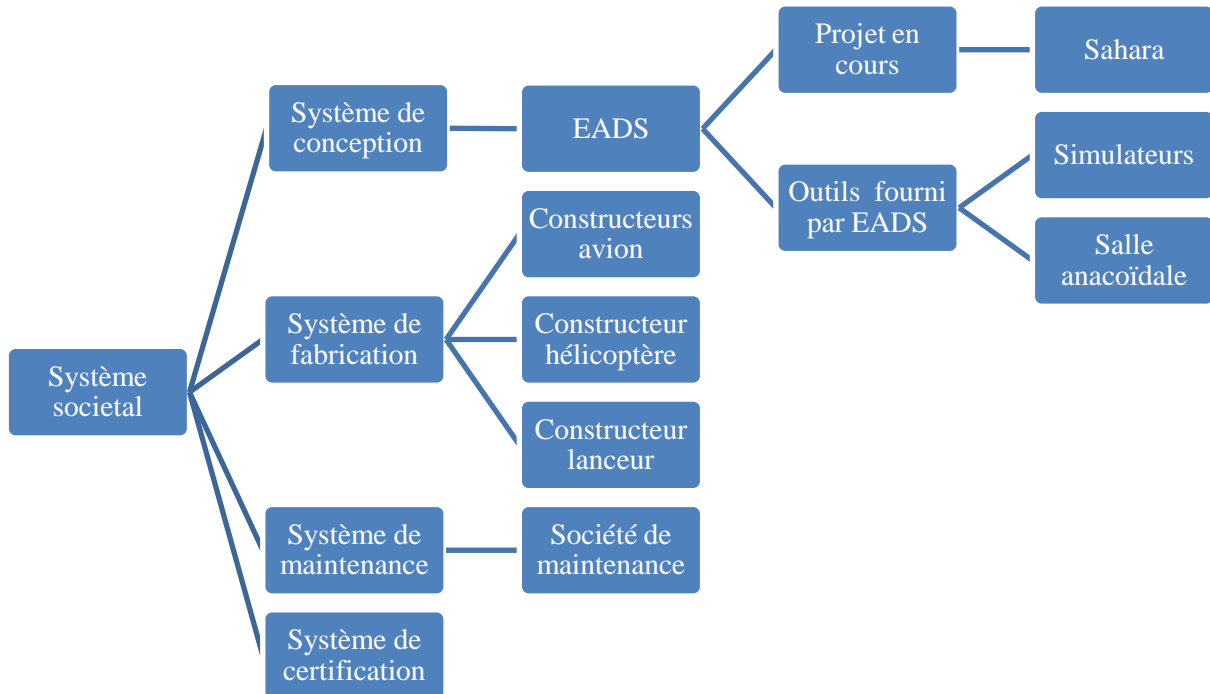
Système societal

Système de conception

EADS

Projet en cours

Sahara

Outils fourni par EADS

Simulateurs

Salle anacoïdale

Système de fabrication

Constructeurs avion

Constructeur hélicoptère

Constructeur lanceur

Système de maintenance

Société de maintenance

Système de certification